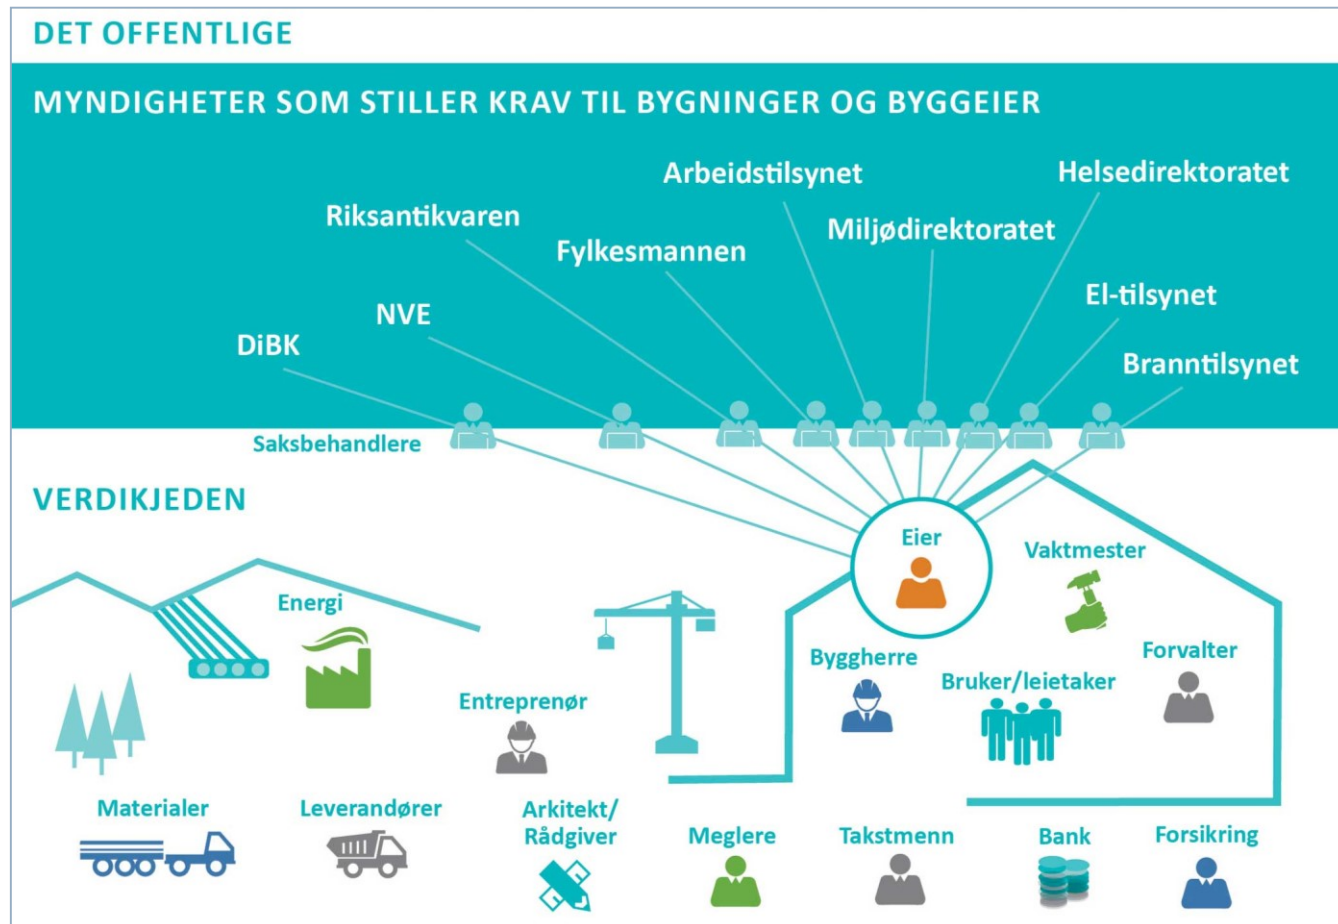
DET OFFENTLIGE

MYNDIGHETER SOM STILLER KRAV TIL BYGNINGER OG BYGGEIER

Arbeidstilsynet
Helsedirektoratet
Riksantikvaren
Miljødirektoratet
Fylkesmannen
El-tilsynet
NVE
DiBK
Branntilsynet
Saksbehandlere

VERDIKJEDEN

Eier
Vaktmester
Energi
Byggherre
Forvalter
Bruker/leietaker
Entreprenør
Materialer
Leverandører
Arkitekt/ Rådgiver
Meglere
Takstmenn
Bank
Forsikring